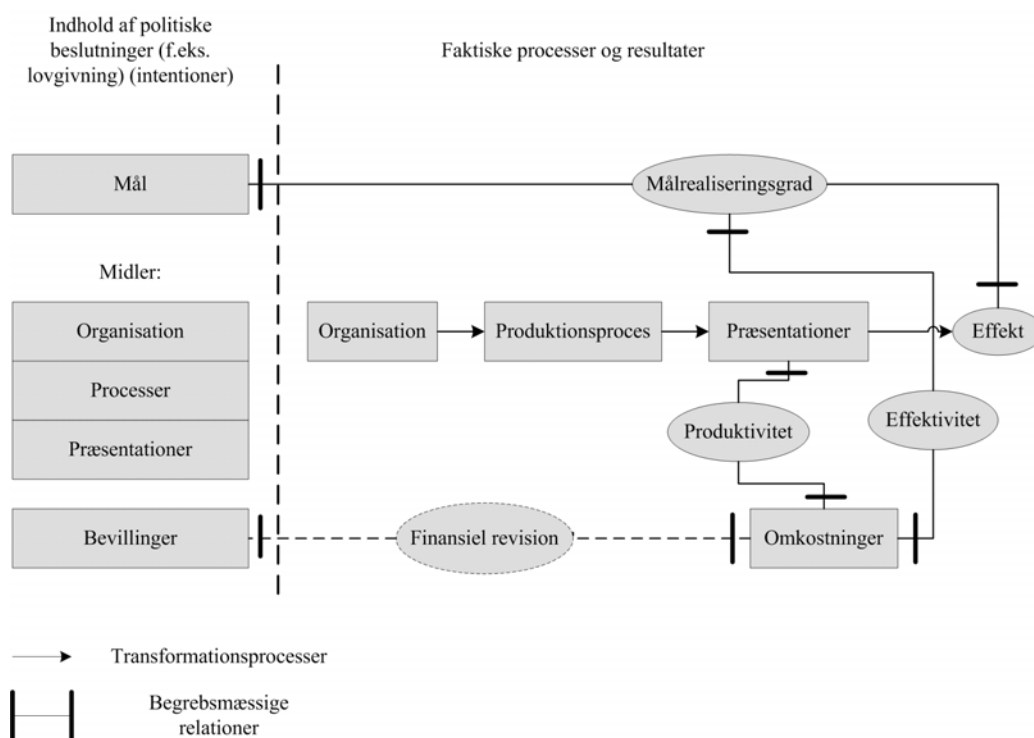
Indhold af politiske beslutninger (f.eks. lovgivning) (intentioner)

Faktiske processer og resultater

Mål

Målrealiseringsgrad

Midler:

Organisation

Processer

Præsentationer

Organisation

Produktionsproces

Præsentationer

Effekt

Produktivitet

Effektivitet

Bevillinger

Finansiel revision

Omkostninger

Transformationsprocesser

Begrebsmæssige relationer